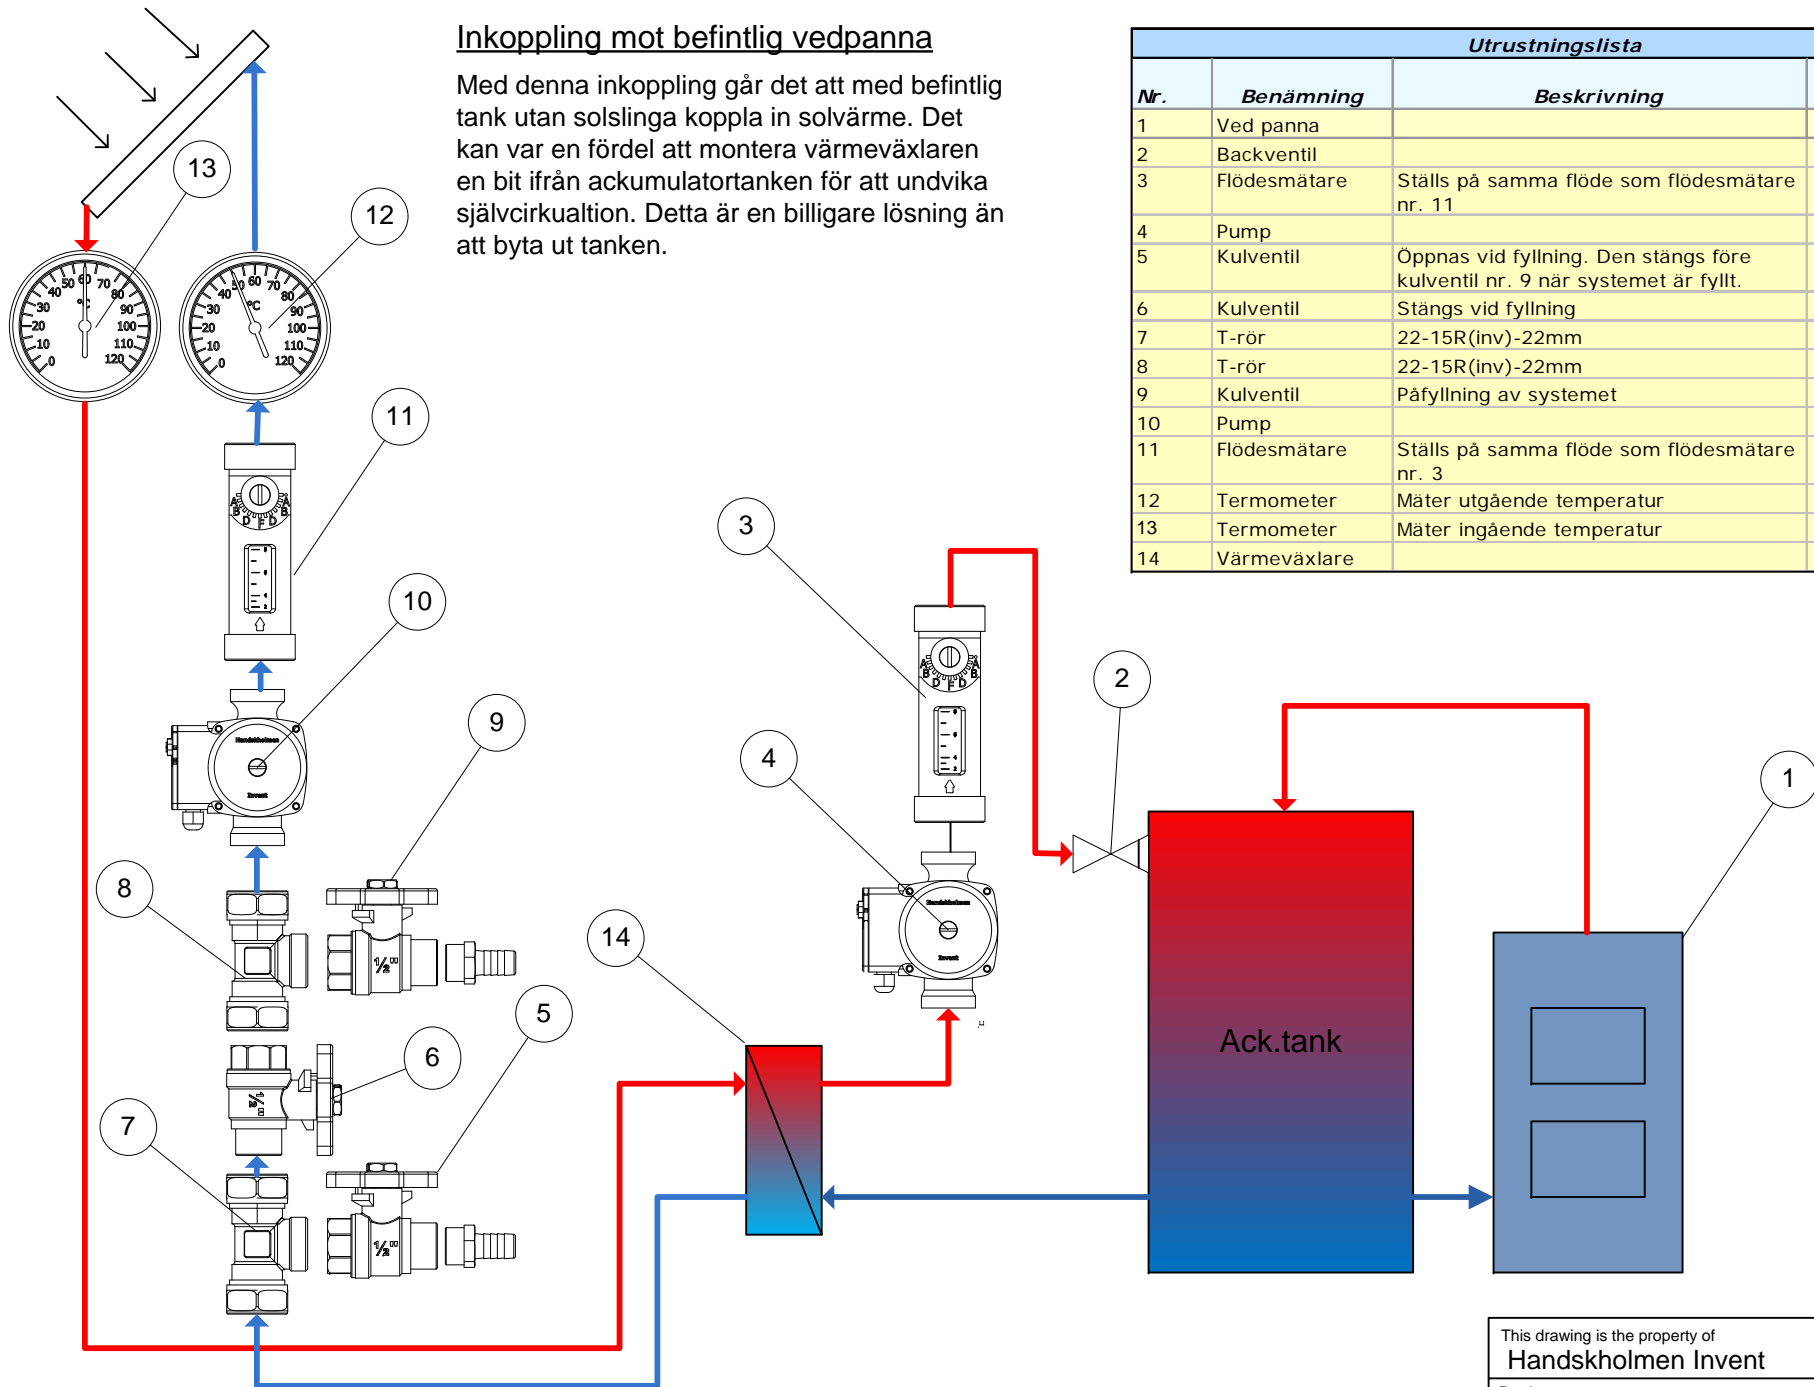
Inkoppling mot befintlig vedpanna

Med denna inkoppling går det att med befintlig tank utan solslinga koppla in solvärme. Det kan var en fördel att montera värmeväxlaren en bit ifrån ackumulatortanken för att undvika självcirkualtion. Detta är en billigare lösning än att byta ut tanken.

| Utrustningslista | | |
|---|---|---|
| Nr. | Benämning | Beskrivning |
| 1 | Ved panna | |
| 2 | Backventil | |
| 3 | Flödesmätare | Ställs på samma flöde som flödesmätare nr. 11 |
| 4 | Pump | |
| 5 | Kulventil | Öppnas vid fyllning. Den stängs före kulventil nr. 9 när systemet är fyllt. |
| 6 | Kulventil | Stängs vid fyllning |
| 7 | T-rör | 22-15R(inv)-22mm |
| 8 | T-rör | 22-15R(inv)-22mm |
| 9 | Kulventil | Påfyllning av systemet |
| 10 | Pump | |
| 11 | Flödesmätare | Ställs på samma flöde som flödesmätare nr. 3 |
| 12 | Termometer | Mäter utgående temperatur |
| 13 | Termometer | Mäter ingående temperatur |
| 14 | Värmeväxlare | |

13 12 11 10 9 8 7 6 5 14 4 3 2 1

40 50 60 70 80 90 100 110 120 30 20 10 0 °C

40 50 60 70 80 90 100 110 120 30 20 10 0 °C

Ack.tank

This drawing is the property of
Handskholmen Invent